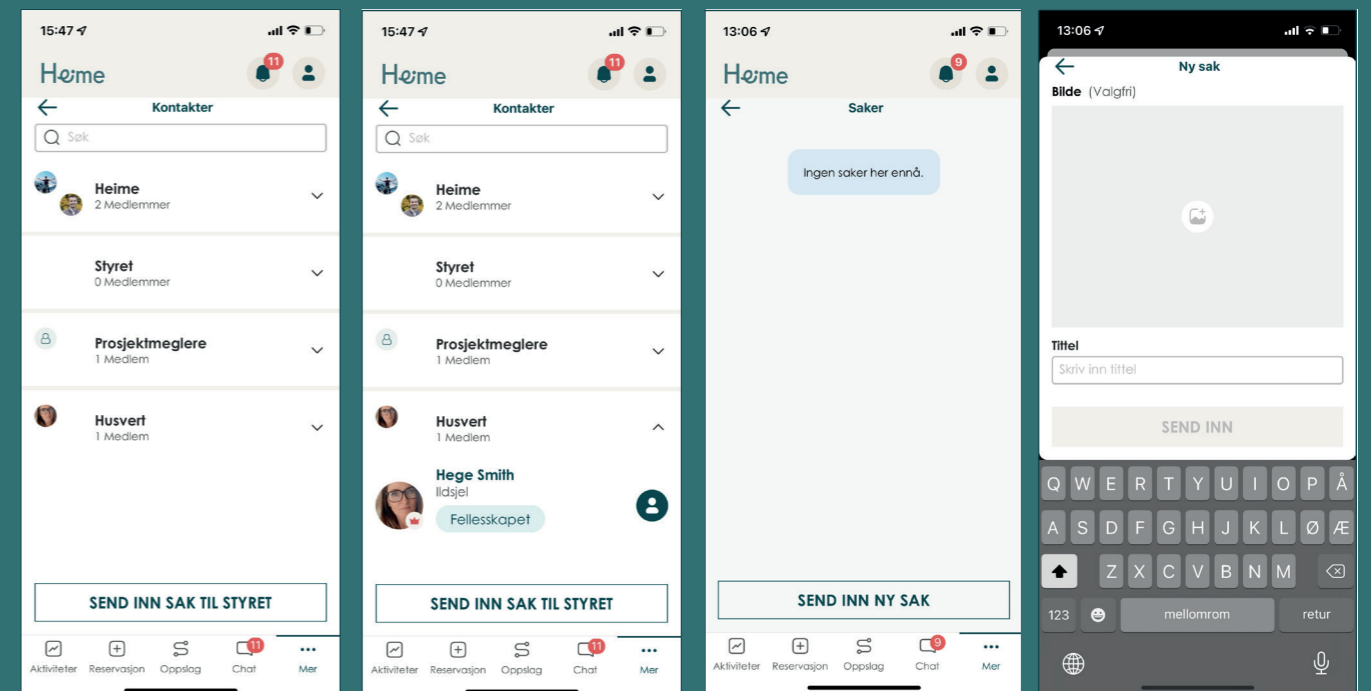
15:47

Heime

11

Kontakter

Søk

Heime
2 Medlemmer

Styret
0 Medlemmer

Prosjektmeglere
1 Medlem

Husvert
1 Medlem

SEND INN SAK TIL STYRET

Aktiviteter Reservasjon Oppslag 11 Chat Mer

15:47

Heime

11

Kontakter

Søk

Heime
2 Medlemmer

Styret
0 Medlemmer

Prosjektmeglere
1 Medlem

Husvert
1 Medlem

Hege Smith
Ildsjel
Fellesskapet

SEND INN SAK TIL STYRET

Aktiviteter Reservasjon Oppslag 11 Chat Mer

13:06

Heime

9

Saker

Ingen saker her ennå.

SEND INN NY SAK

Aktiviteter Reservasjon Oppslag 9 Chat Mer

13:06

Ny sak

Bilde (Valgfri)

Tittel

Skriv inn tittel

SEND INN

Q W E R T Y U I O P Å
A S D F G H J K L Ø Æ
Z X C V B N M
123 mellomrom retur